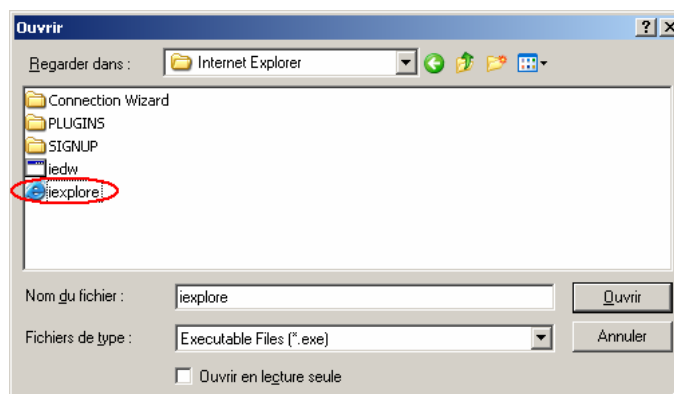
Ouvrir

?

Regarder dans : Internet Explorer

Connection Wizard
PLUGINS
SIGNUP
iedw
iexplore

Nom du fichier : iexplore

Ouvrir

Fichiers de type : Executable Files (*.exe)

Annuler

Ouvrir en lecture seule